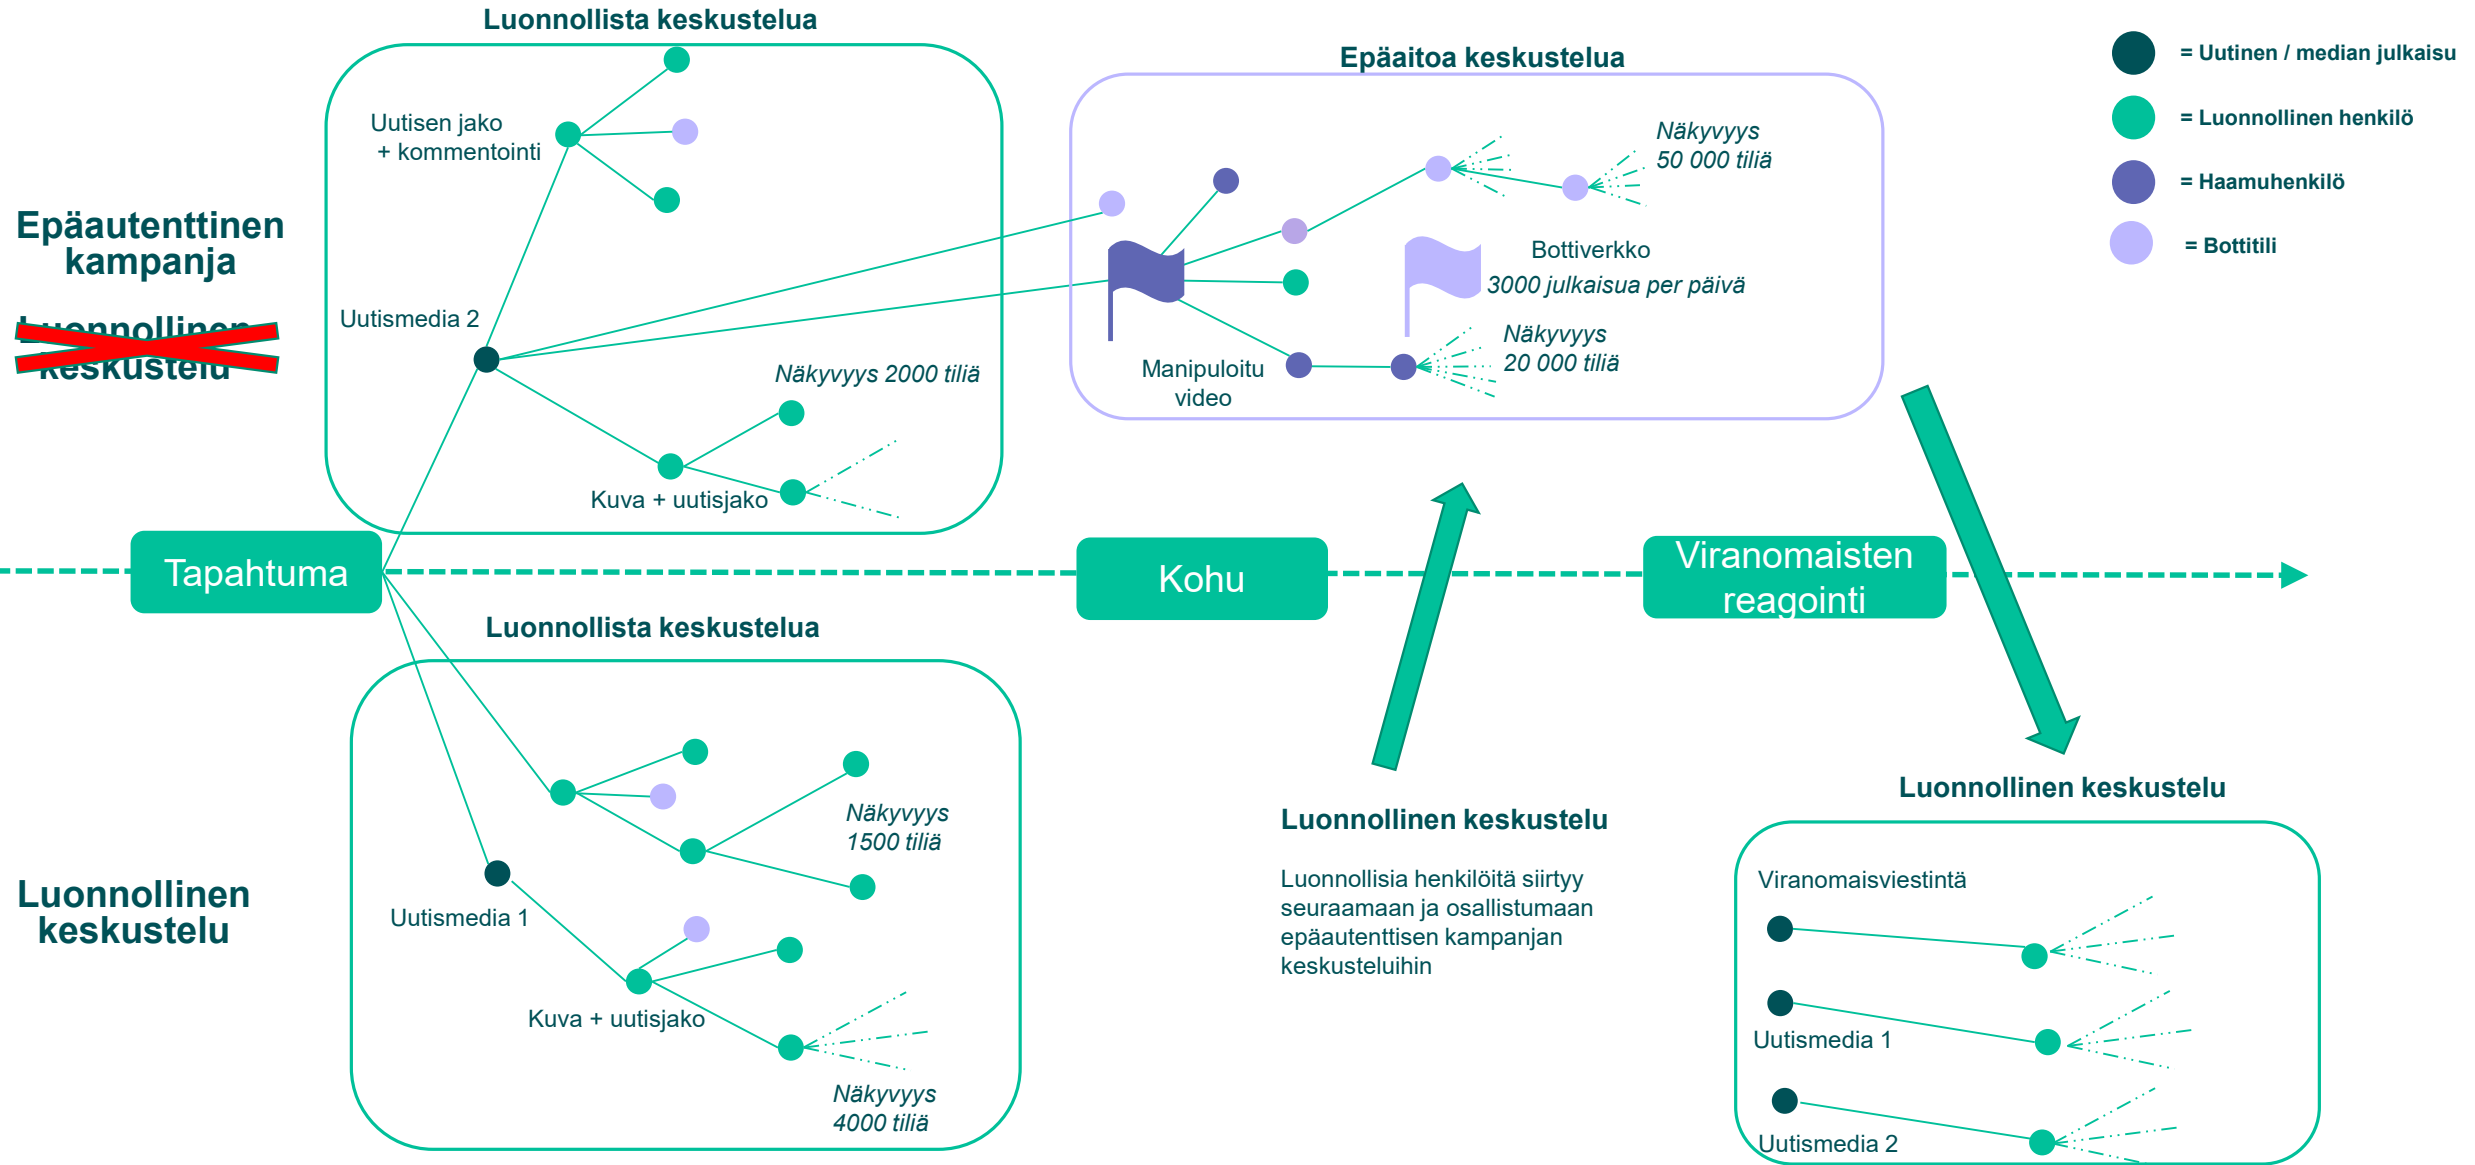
Luonnollista keskustelua

Epäaitoa keskustelua

= Uutinen / median julkaisu
= Luonnollinen henkilö
= Haamuhenkilö
= Bottitili

Epäautenttinen kampanja

Luonnollinen keskustelu

Uutisen jako + kommentointi

Uutismedia 2

Näkyvyys 2000 tiliä

Kuva + uutisjako

Näkyvyys 50 000 tiliä

Bottiverkko
3000 julkaisua per päivä

Näkyvyys 20 000 tiliä

Manipuloitu video

Tapahtuma

Kohu

Viranomaisten reagointi

Luonnollista keskustelua

Näkyvyys 1500 tiliä

Uutismedia 1

Kuva + uutisjako

Näkyvyys 4000 tiliä

Luonnollinen keskustelu

Luonnollinen keskustelu

Luonnollisia henkilöitä siirtyy seuraamaan ja osallistumaan epäautenttisen kampanjan keskusteluihin

Luonnollinen keskustelu

Viranomaisviestintä

Uutismedia 1

Uutismedia 2